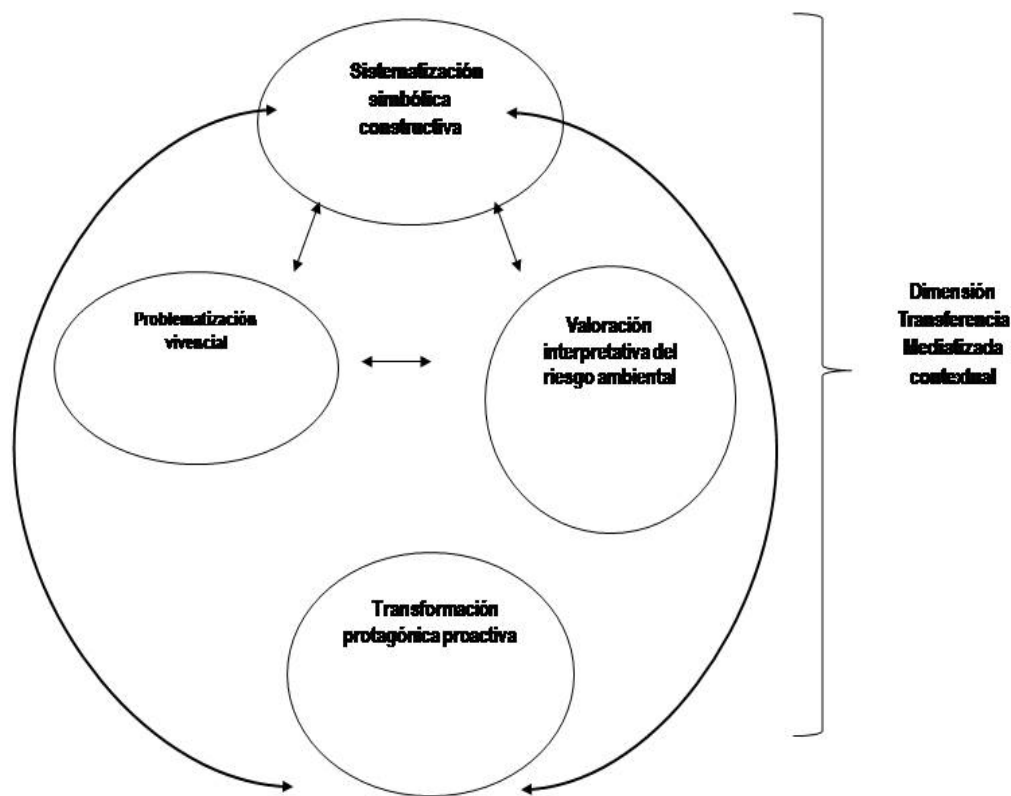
Sistematización simbólica constructiva

Problematización vivencial

Valoración interpretativa del riesgo ambiental

Transformación protagónica proactiva

Dimensión Transferencia Medializada contextual